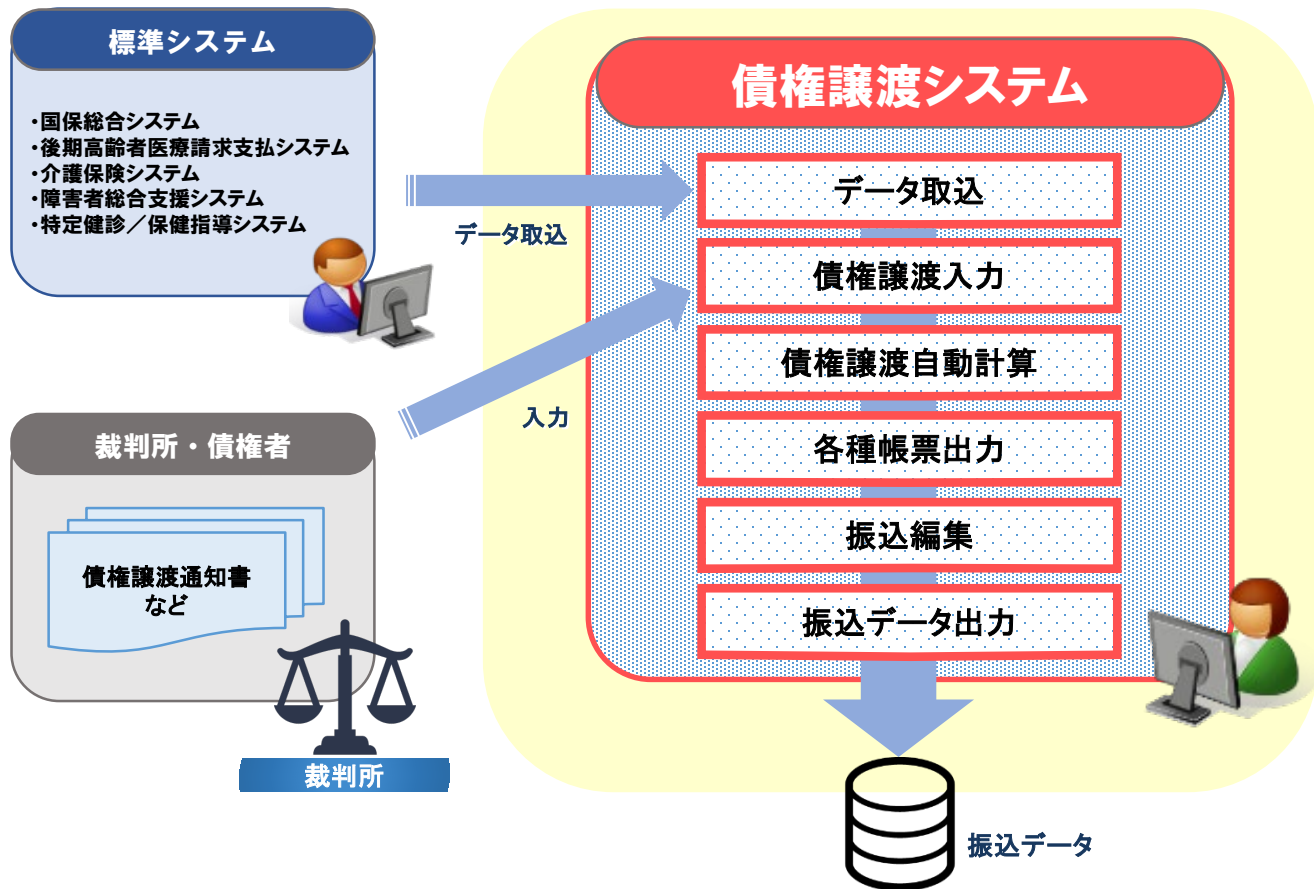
標準システム

・国保総合システム
・後期高齢者医療請求支払システム
・介護保険システム
・障害者総合支援システム
・特定健診／保健指導システム

データ取込

裁判所・債権者

債権譲渡通知書
など

裁判所

入力

債権譲渡システム

データ取込

債権譲渡入力

債権譲渡自動計算

各種帳票出力

振込編集

振込データ出力

振込データ